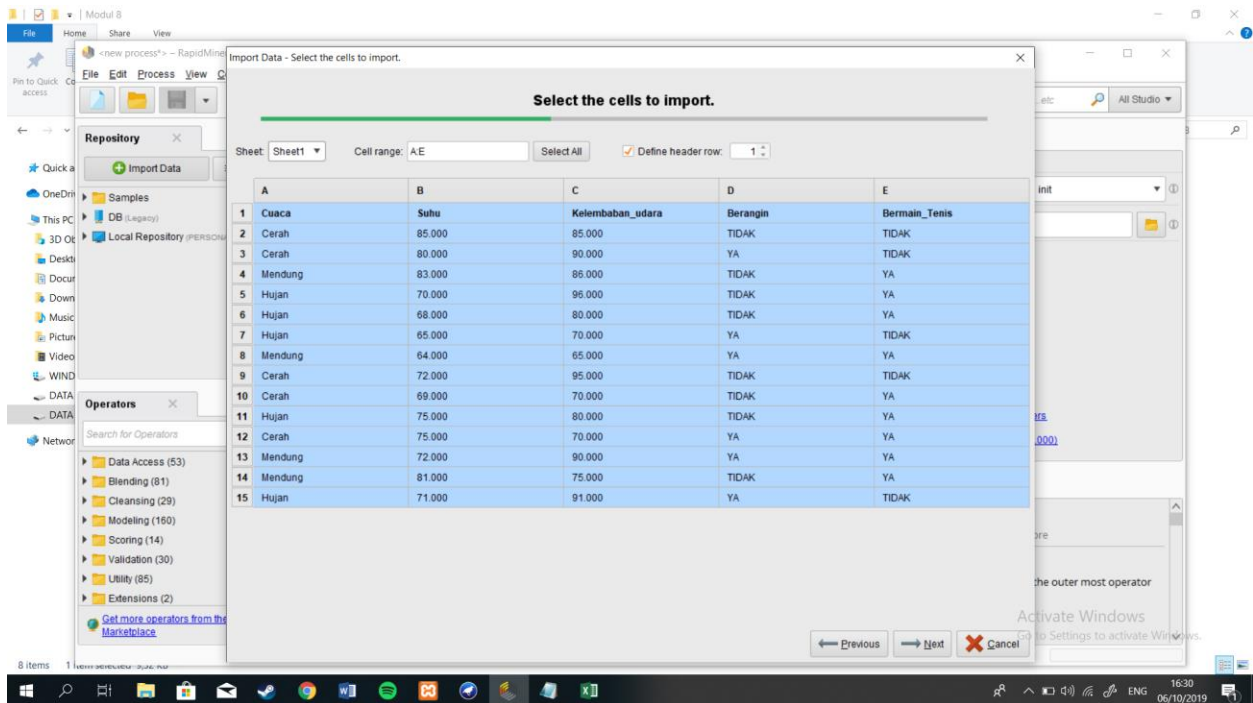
Modul 8
File Home Share View
Pin to Quick access
<new process*> – RapidMine
File Edit Process View
Import Data - Select the cells to import.
Select the cells to import.
Repository
Import Data
Samples
DB (Legacy)
Local Repository (PERSONA
Quick a
OneDriv
This PC
3D Ob
Deskt
Docur
Down
Music
Pictur
Video
WIND
DATA
DATA
Networ
Sheet: Sheet1 Cell range: A:E Select All Define header row: 1

| | A | B | C | D | E |
|---|---|---|---|---|---|
| 1 | Cuaca | Suhu | Kelembaban_udara | Berangin | Bermain_Tenis |
| 2 | Cerah | 85.000 | 85.000 | TIDAK | TIDAK |
| 3 | Cerah | 80.000 | 90.000 | YA | TIDAK |
| 4 | Mendung | 83.000 | 86.000 | TIDAK | YA |
| 5 | Hujan | 70.000 | 96.000 | TIDAK | YA |
| 6 | Hujan | 68.000 | 80.000 | TIDAK | YA |
| 7 | Hujan | 65.000 | 70.000 | YA | TIDAK |
| 8 | Mendung | 64.000 | 65.000 | YA | YA |
| 9 | Cerah | 72.000 | 95.000 | TIDAK | TIDAK |
| 10 | Cerah | 69.000 | 70.000 | TIDAK | YA |
| 11 | Hujan | 75.000 | 80.000 | TIDAK | YA |
| 12 | Cerah | 75.000 | 70.000 | YA | YA |
| 13 | Mendung | 72.000 | 90.000 | YA | YA |
| 14 | Mendung | 81.000 | 75.000 | TIDAK | YA |
| 15 | Hujan | 71.000 | 91.000 | YA | TIDAK |

Operators
Search for Operators
Data Access (53)
Blending (81)
Cleansing (29)
Modeling (160)
Scoring (14)
Validation (30)
Utility (85)
Extensions (2)
Get more operators from the Marketplace
Previous Next Cancel
All Studio
init
the outer most operator
Activate Windows
Go to Settings to activate Windows.
8 items 1 item selected
ENG 16:30 06/10/2019